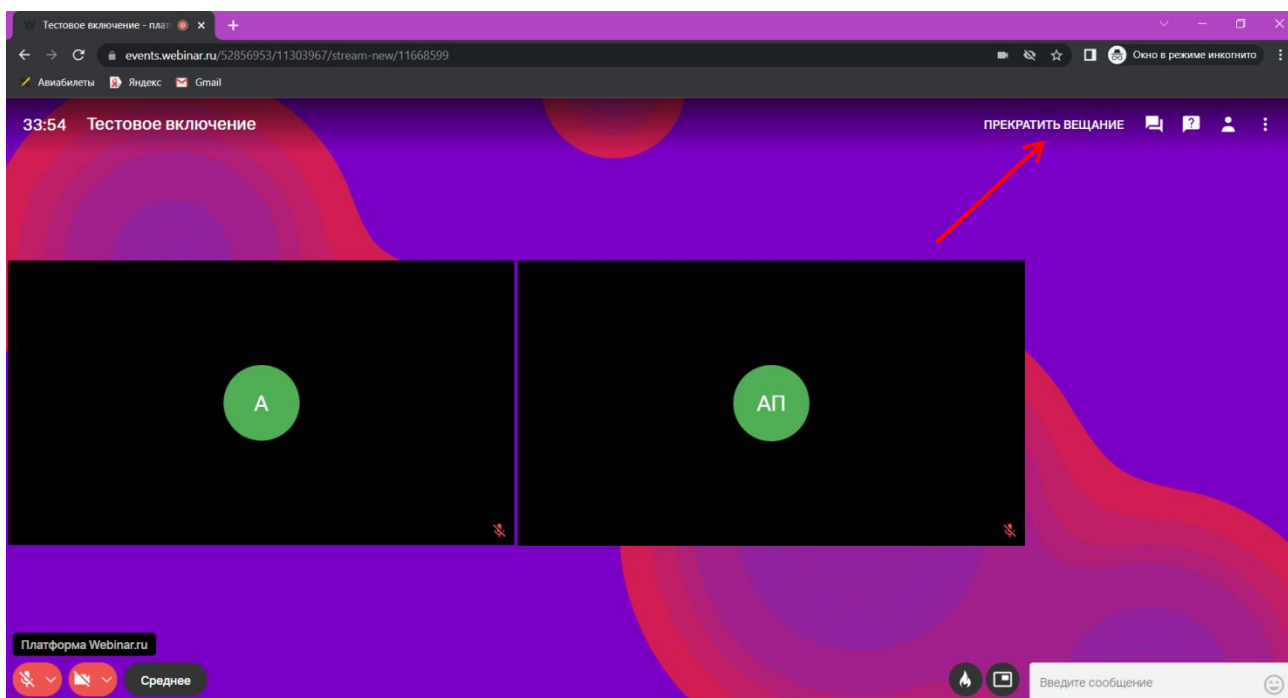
Тестовое включение - плат

events.webinar.ru/52856953/11303967/stream-new/11668599

Окно в режиме инкогнито

Авиабилеты Яндекс Gmail

33:54 Тестовое включение

ПРЕКРАТИТЬ ВЕЩАНИЕ

А

АП

Платформа Webinar.ru

Среднее

Введите сообщение